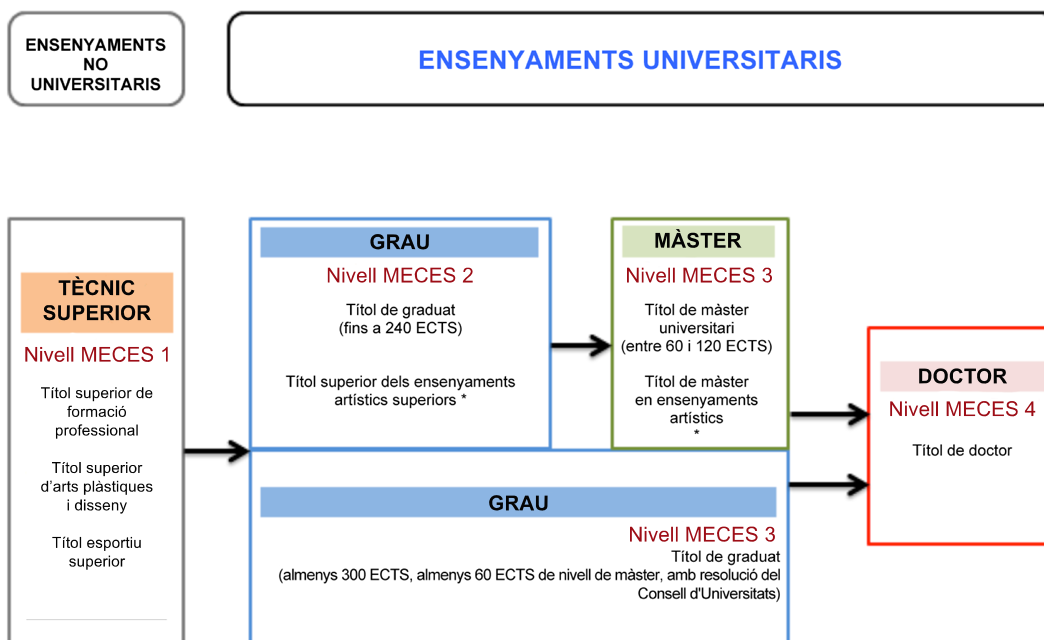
ENSENYAMENTS NO UNIVERSITARIS

ENSENYAMENTS UNIVERSITARIS

TÈCNIC SUPERIOR

Nivell MECES 1

Títol superior de formació professional

Títol superior d'arts plàstiques i disseny

Títol esportiu superior

GRAU

Nivell MECES 2

Títol de graduat (fins a 240 ECTS)

Títol superior dels ensenyaments artístics superiors *

MÀSTER

Nivell MECES 3

Títol de màster universitari (entre 60 i 120 ECTS)

Títol de màster en ensenyaments artístics *

DOCTOR

Nivell MECES 4

Títol de doctor

GRAU

Nivell MECES 3

Títol de graduat (almenys 300 ECTS, almenys 60 ECTS de nivell de màster, amb resolució del Consell d'Universitats)